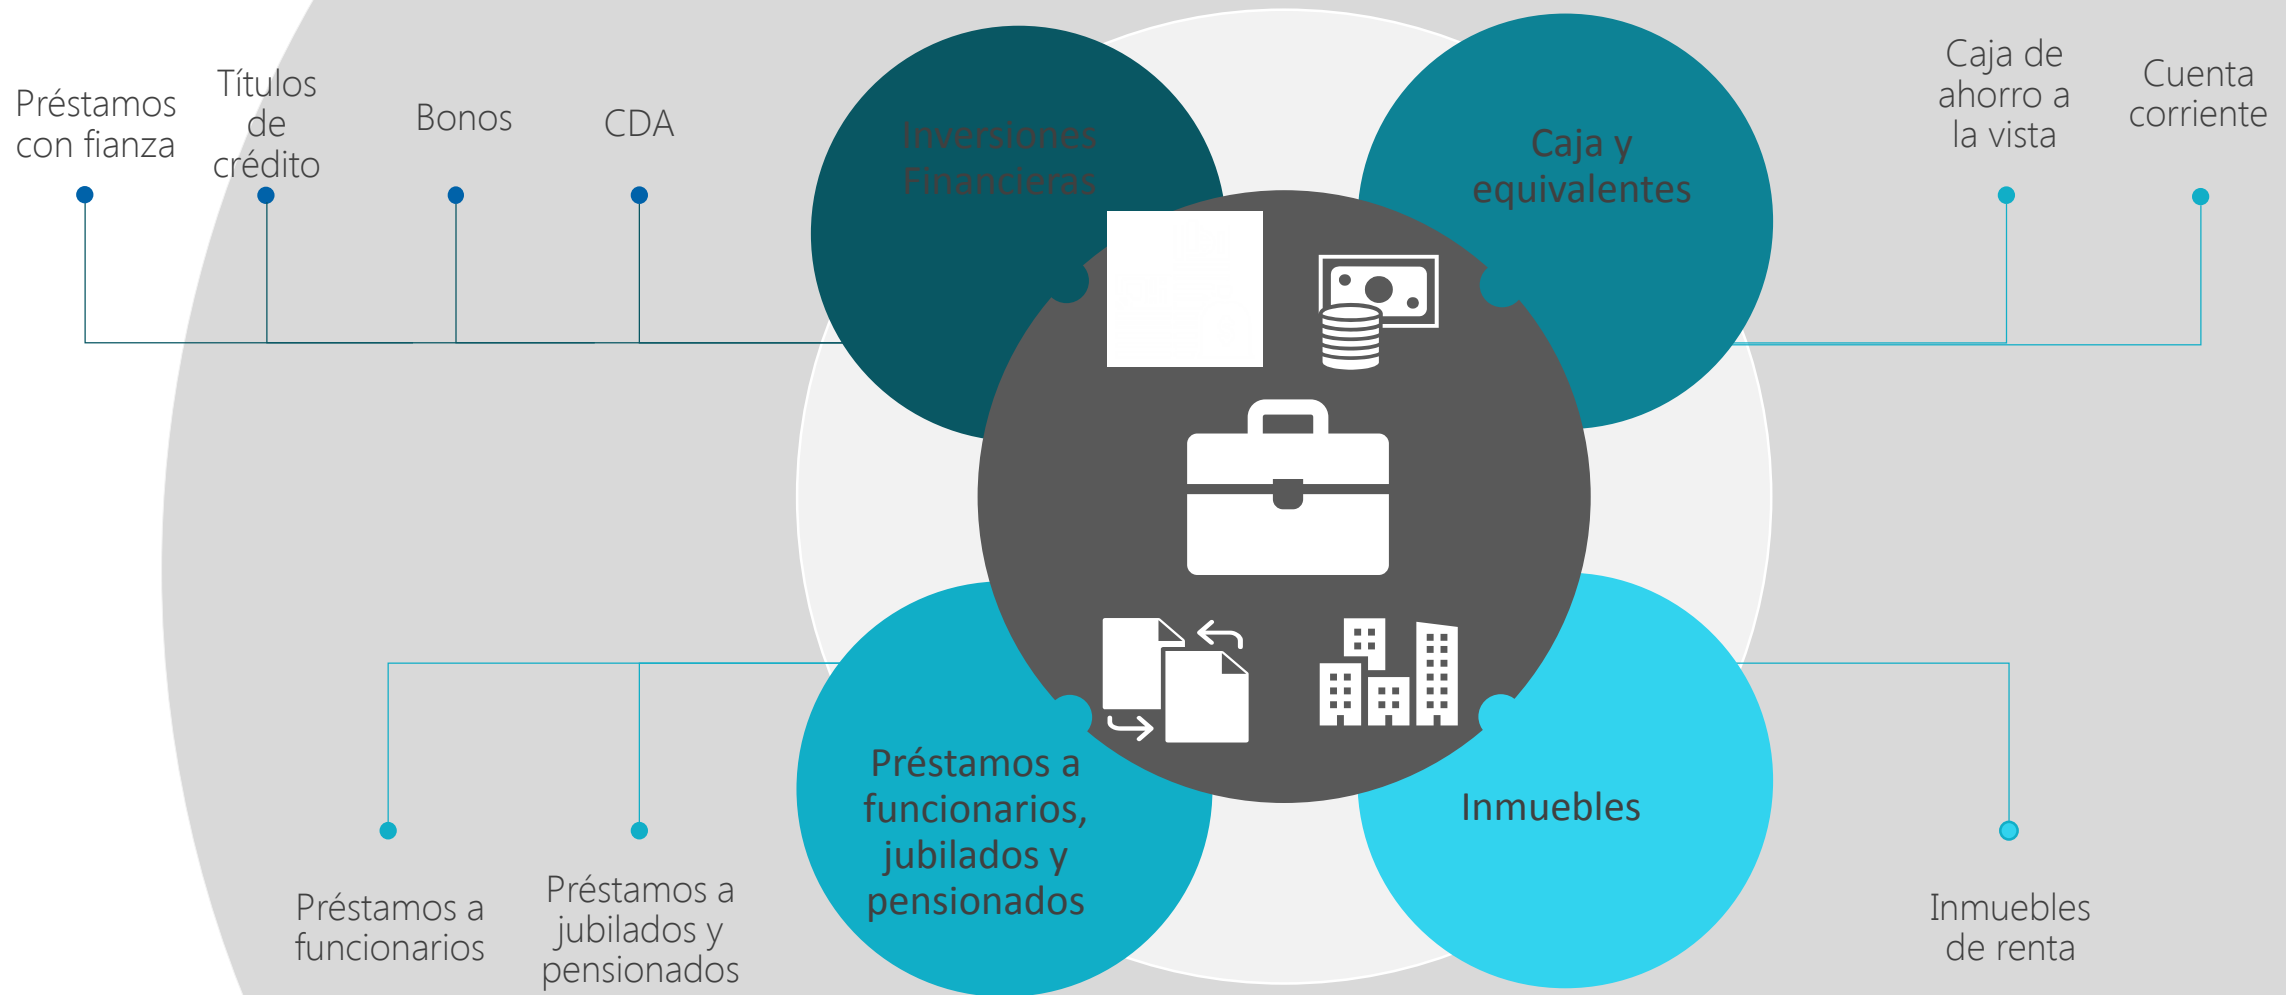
Préstamos con fianza

Títulos de crédito

Bonos

CDA

Inversiones Financieras

Caja y equivalentes

Caja de ahorro a la vista

Cuenta corriente

Préstamos a funcionarios

Préstamos a jubilados y pensionados

Préstamos a funcionarios, jubilados y pensionados

Inmuebles

Inmuebles de renta